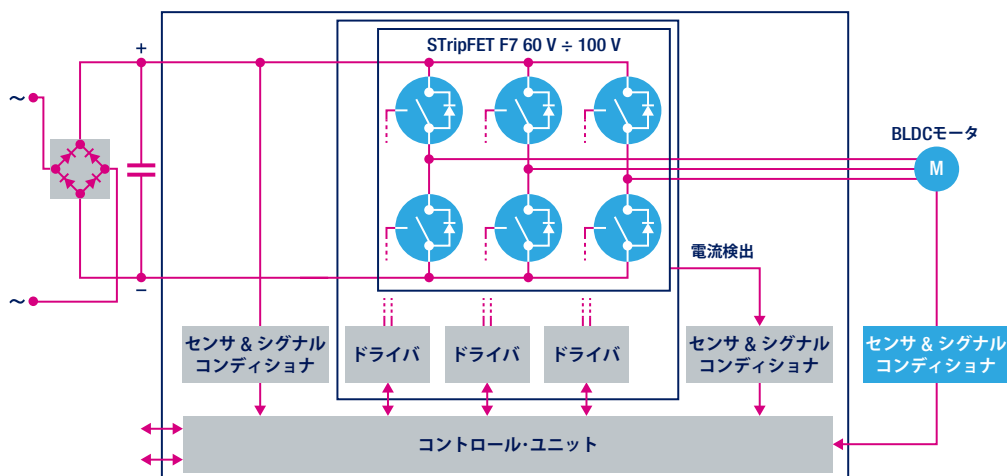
STripFET F7 60 V ÷ 100 V

+

~

~

−

BLDCモータ

M

電流検出

センサ & シグナル コンディショナ

ドライバ

ドライバ

ドライバ

センサ & シグナル コンディショナ

センサ & シグナル コンディショナ

コントロール・ユニット